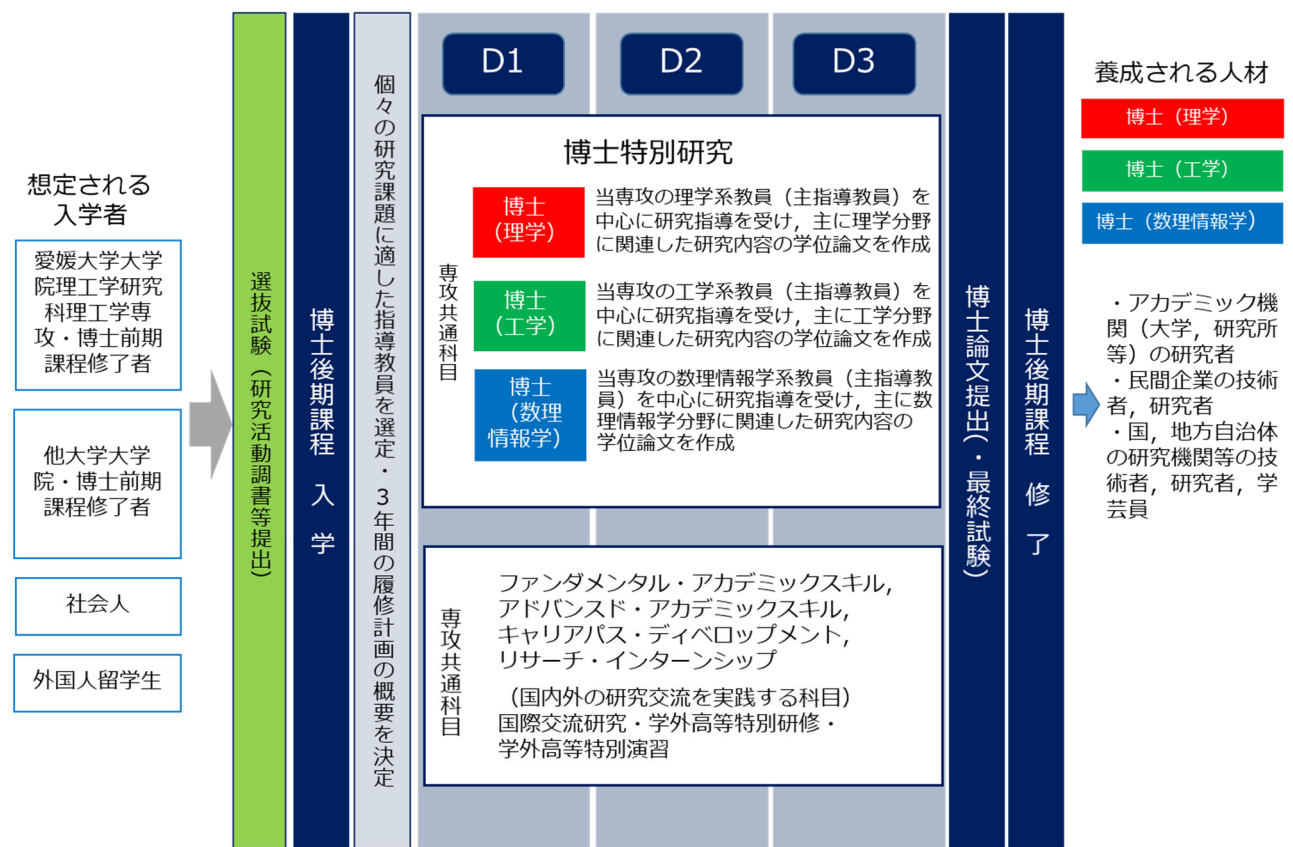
想定される入学者

愛媛大学大学院理工学研究科理工学専攻・博士前期課程修了者

他大学大学院・博士前期課程修了者

社会人

外国人留学生

選抜試験（研究活動調書等提出）

博士後期課程　入学

個々の研究課題に適した指導教員を選定・3年間の履修計画の概要を決定

D1

D2

D3

博士特別研究

専攻共通科目

博士（理学）

当専攻の理学系教員（主指導教員）を中心に研究指導を受け，主に理学分野に関連した研究内容の学位論文を作成

博士（工学）

当専攻の工学系教員（主指導教員）を中心に研究指導を受け，主に工学分野に関連した研究内容の学位論文を作成

博士（数理情報学）

当専攻の数理情報学系教員（主指導教員）を中心に研究指導を受け，主に数理情報学分野に関連した研究内容の学位論文を作成

専攻共通科目

ファンダメンタル・アカデミックスキル，アドバンスド・アカデミックスキル，キャリアパス・ディベロップメント，リサーチ・インターンシップ

（国内外の研究交流を実践する科目）
国際交流研究・学外高等特別研修・学外高等特別演習

博士論文提出（・最終試験）

博士後期課程　修了

養成される人材

博士（理学）

博士（工学）

博士（数理情報学）

・アカデミック機関（大学，研究所等）の研究者
・民間企業の技術者，研究者
・国，地方自治体の研究機関等の技術者，研究者，学芸員